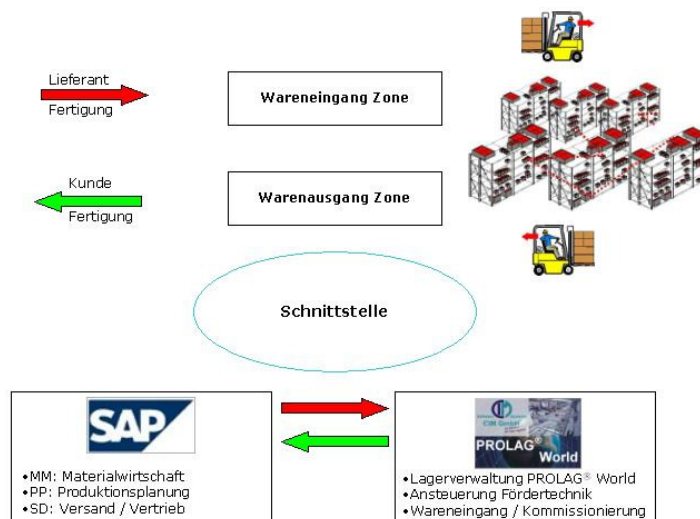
Lieferant
Fertigung

Wareneingang Zone

Kunde
Fertigung

Warenausgang Zone

Schnittstelle

SAP

•MM: Materialwirtschaft
•PP: Produktionsplanung
•SD: Versand / Vertrieb

CIM GmbH
PROLAG® World

•Lagerverwaltung PROLAG® World
•Ansteuerung Fördertechnik
•Wareneingang / Kommissionierung